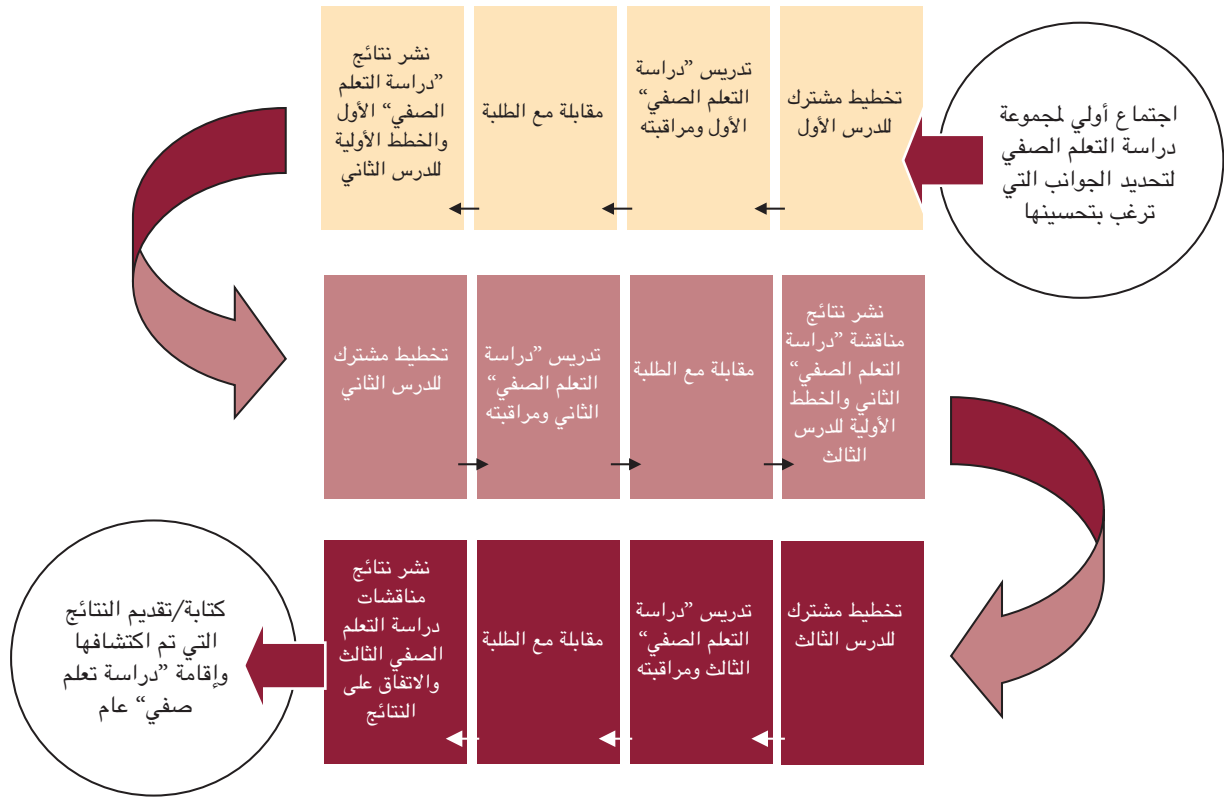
اجتماع أولي لمجموعة دراسة التعلم الصفي لتحديد الجوانب التي ترغب بتحسينها

تخطيط مشترك للدرس الأول

تدريس "دراسة التعلم الصفي" الأول ومراقبته

مقابلة مع الطلبة

نشر نتائج "دراسة التعلم الصفي" الأول والخطط الأولية للدرس الثاني

تخطيط مشترك للدرس الثاني

تدريس "دراسة التعلم الصفي" الثاني ومراقبته

مقابلة مع الطلبة

نشر نتائج مناقشة "دراسة التعلم الصفي" الثاني والخطط الأولية للدرس الثالث

تخطيط مشترك للدرس الثالث

تدريس "دراسة التعلم الصفي" الثالث ومراقبته

مقابلة مع الطلبة

نشر نتائج مناقشات دراسة التعلم الصفي الثالث والاتفاق على النتائج

كتابة/تقديم النتائج التي تم اكتشافها وإقامة "دراسة تعلم صفي" عام